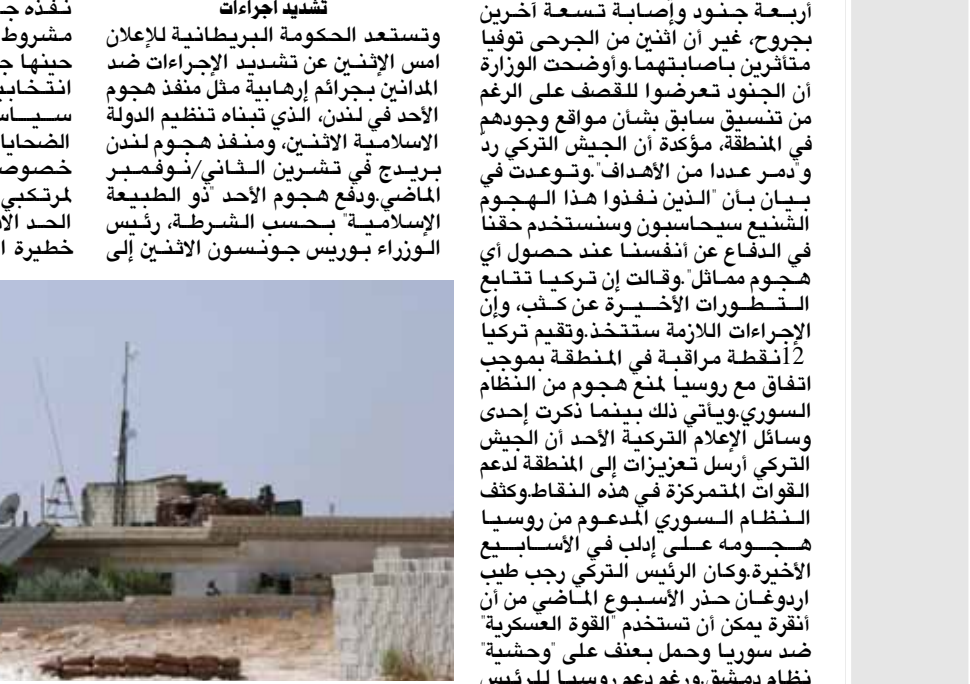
أربعة جنود وإصابة تسعة آخرين بجروح، غير أن اثنين من الجرحى توفيا متأثرين باصابتهما.وأوضحت الوزارة أن الجنود تعرضوا للقصف على الرغم من تنسيق سابق بشأن مواقع وجودهم في المنطقة، مؤكدة أن الجيش التركي ردّ و"دمر عددا من الأهداف".وتوعدت في بيان بأن "الذين نفذوا هذا الهجوم الشنيع سيحاسبون وسنستخدم حقنا في الدفاع عن أنفسنا عند حصول أي هجوم مماثل".وقالت إن تركيا تتابع التطورات الأخيرة عن كثب، وإن الإجراءات اللازمة ستتخذ.وتقيم تركيا 12نقطة مراقبة في المنطقة بموجب اتفاق مع روسيا لمنع هجوم من النظام السوري.ويأتي ذلك بينما ذكرت إحدى وسائل الإعلام التركية الأحد أن الجيش التركي أرسل تعزيزات إلى المنطقة لدعم القوات المتمركزة في هذه النقاط.وكثف النظام السوري المدعوم من روسيا هجومه على إدلب في الأسابيع الأخيرة.وكان الرئيس التركي رجب طيب اردوغان حذر الأسبوع الماضي من أن أنقرة يمكن أن تستخدم "القوة العسكرية" ضد سوريا وحمل بعنف على "وحشية" نظام دمشق.ورغم دعم روسيا للرئيس

تشديد اجراءات

وتستعد الحكومة البريطانية للإعلان امس الإثنين عن تشديد الإجراءات ضد المدانين بجرائم إرهابية مثل منفذ هجوم الأحد في لندن، الذي تبناه تنظيم الدولة الاسلامية الاثنين، ومنفذ هجوم لندن بريدج في تشرين الثاني/نوفمبر الماضي.ودفع هجوم الأحد "ذو الطبيعة الإسلامية" بحسب الشرطة، رئيس الوزراء بوريس جونسون الاثنين إلى

نفذه جـ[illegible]
مشروط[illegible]
حينها ج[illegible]
انتخاب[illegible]
سياس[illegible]
الضحايا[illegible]
خصوص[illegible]
لمرتكبي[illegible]
الحد الا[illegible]
خطيرة ا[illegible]